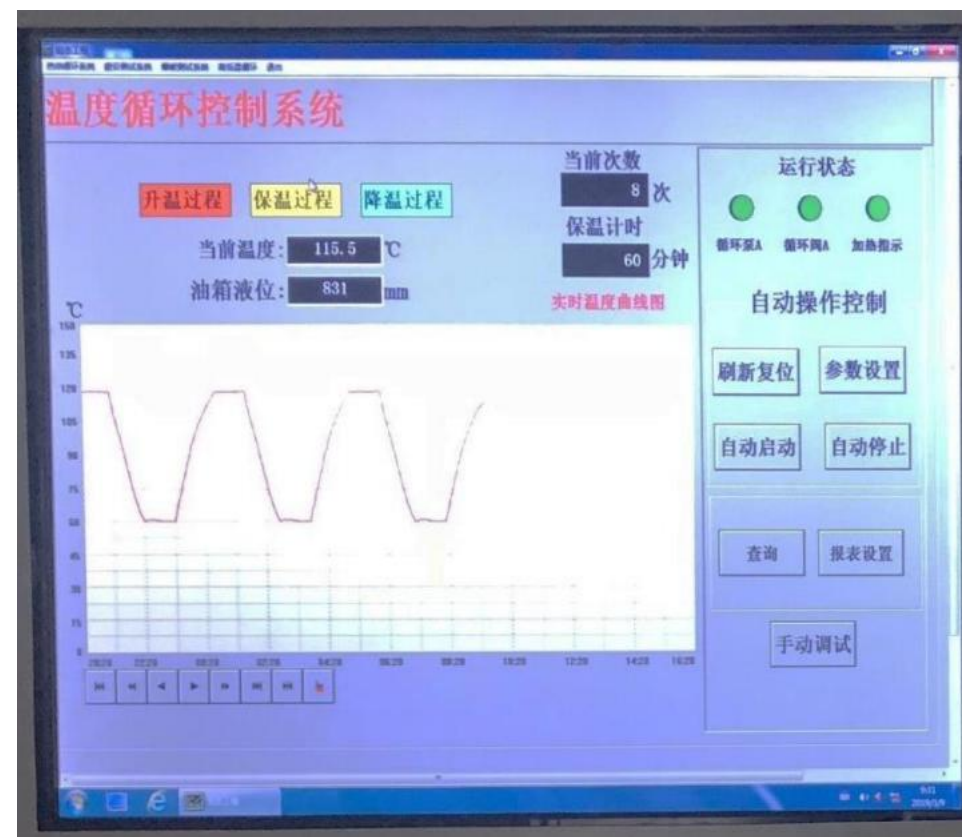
温度循环控制系统

升温过程 保温过程 降温过程

当前温度: 115.5 ℃

油箱液位: 831 mm

当前次数 8 次

保温计时 60 分钟

实时温度曲线图

℃
150
135
120
105
90
75
60
45
30
15
0

运行状态

循环泵A 循环阀A 加热指示

自动操作控制

刷新复位 参数设置

自动启动 自动停止

查询 报表设置

手动调试